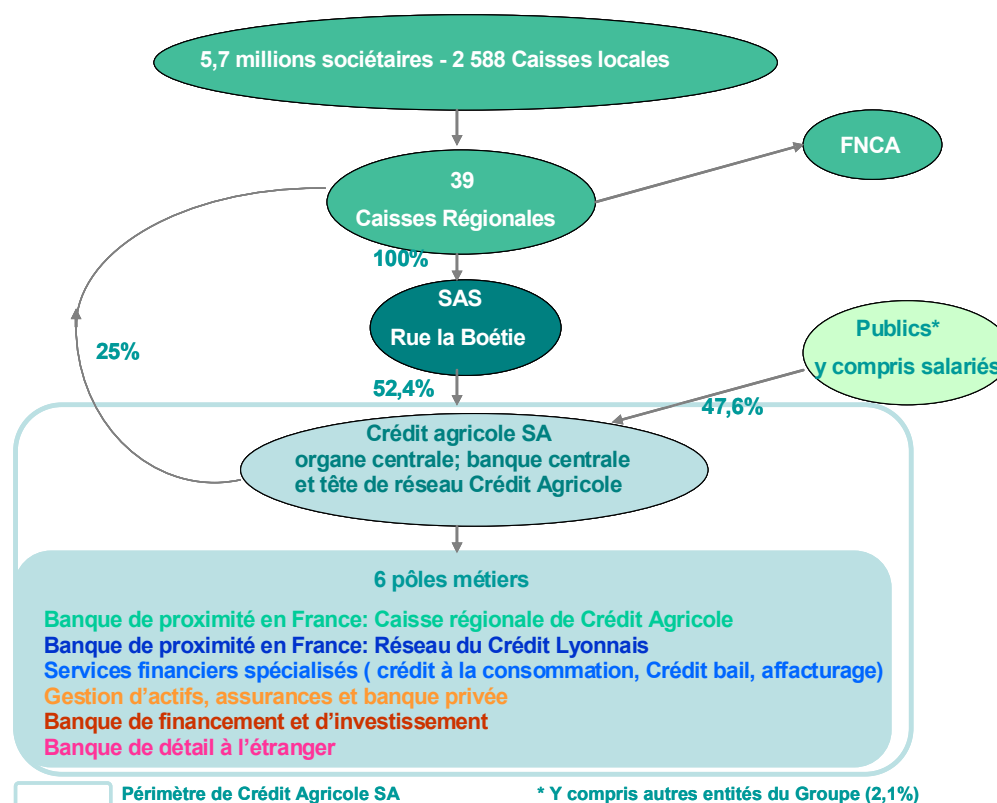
5,7 millions sociétaires - 2 588 Caisses locales

FNCA

39
Caisses Régionales

100%

SAS
Rue la Boétie

25%

Publics*
y compris salariés

52,4%

47,6%

Crédit agricole SA
organe centrale; banque centrale
et tête de réseau Crédit Agricole

6 pôles métiers

Banque de proximité en France: Caisse régionale de Crédit Agricole
Banque de proximité en France: Réseau du Crédit Lyonnais
Services financiers spécialisés ( crédit à la consommation, Crédit bail, affacturage)
Gestion d'actifs, assurances et banque privée
Banque de financement et d'investissement
Banque de détail à l'étranger

Périmètre de Crédit Agricole SA

* Y compris autres entités du Groupe (2,1%)